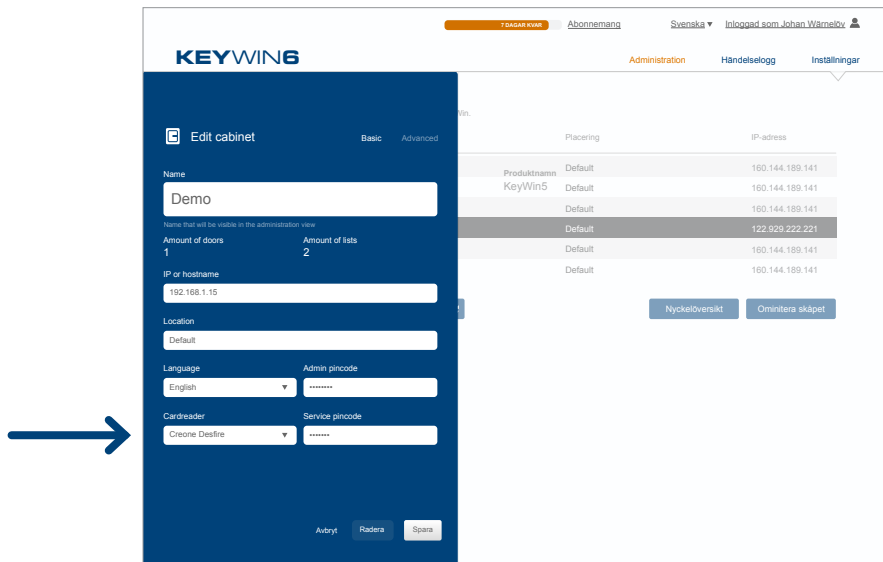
7 DAGAR KVAR Abonnemang Svenska ▾ Inloggad som Johan Wärnelöv

KEYWIN6

Administration Händelselogg Inställningar

Edit cabinet

Basic Advanced

Name

Demo

Name that will be visible in the administration view

Amount of doors
1

Amount of lists
2

IP or hostname

192.168.1.15

Location

Default

Language

English ▼

Admin pincode

••••••••

Cardreader

Creone Desfire ▼

Service pincode

••••••••

Avbryt Radera Spara

Win.

Produktnamn
KeyWin5

| Placering | IP-adress |
|---|---|
| Default | 160.144.189.141 |
| Default | 160.144.189.141 |
| Default | 160.144.189.141 |
| Default | 122.929.222.221 |
| Default | 160.144.189.141 |
| Default | 160.144.189.141 |

Nyckelöversikt Ominitera skåpet